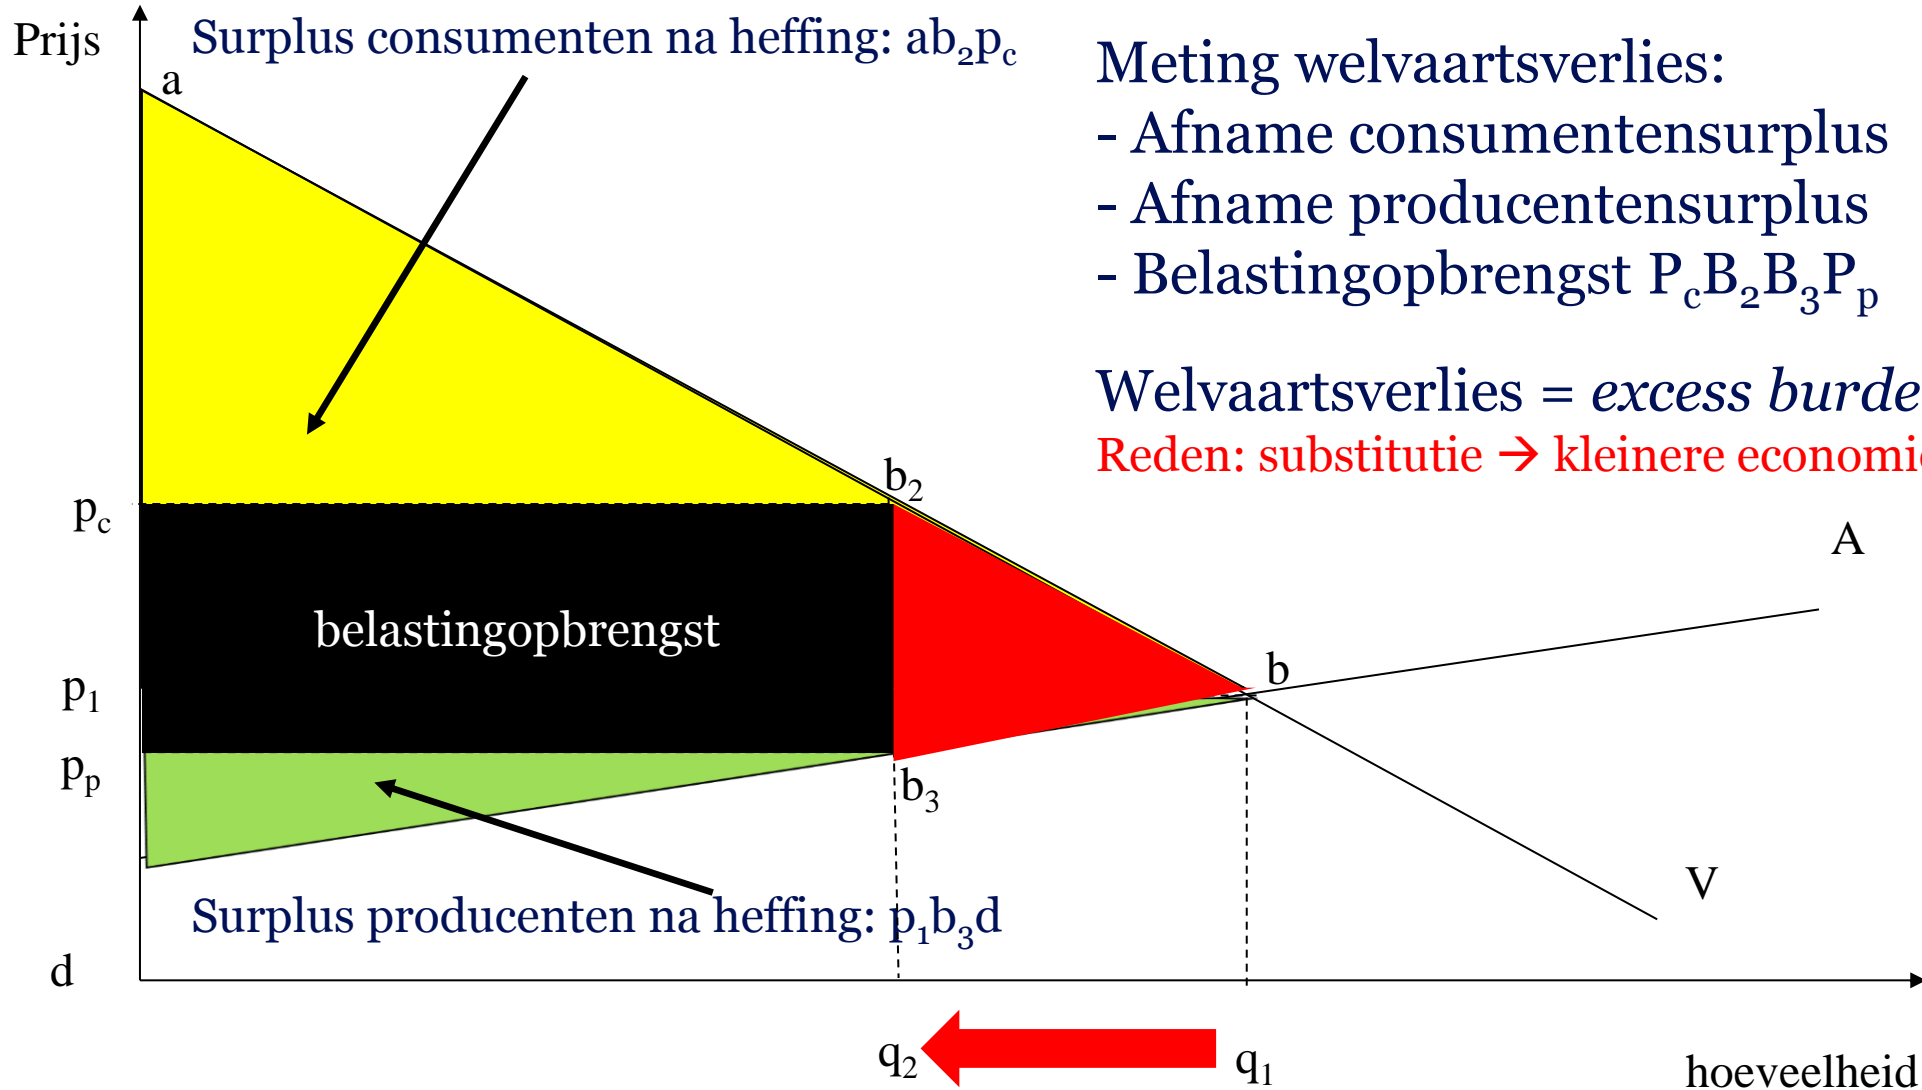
Prijs

Surplus consumenten na heffing: ab$_2$p$_c$

Meting welvaartsverlies:
- Afname consumentensurplus
- Afname producentensurplus
- Belastingopbrengst P$_c$B$_2$B$_3$P$_p$

Welvaartsverlies = *excess burde*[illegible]
Reden: substitutie → kleinere economi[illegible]

a

b$_2$

p$_c$

A

belastingopbrengst

p$_1$

b

p$_p$

b$_3$

V

Surplus producenten na heffing: p$_1$b$_3$d

d

q$_2$

q$_1$

hoeveelheid